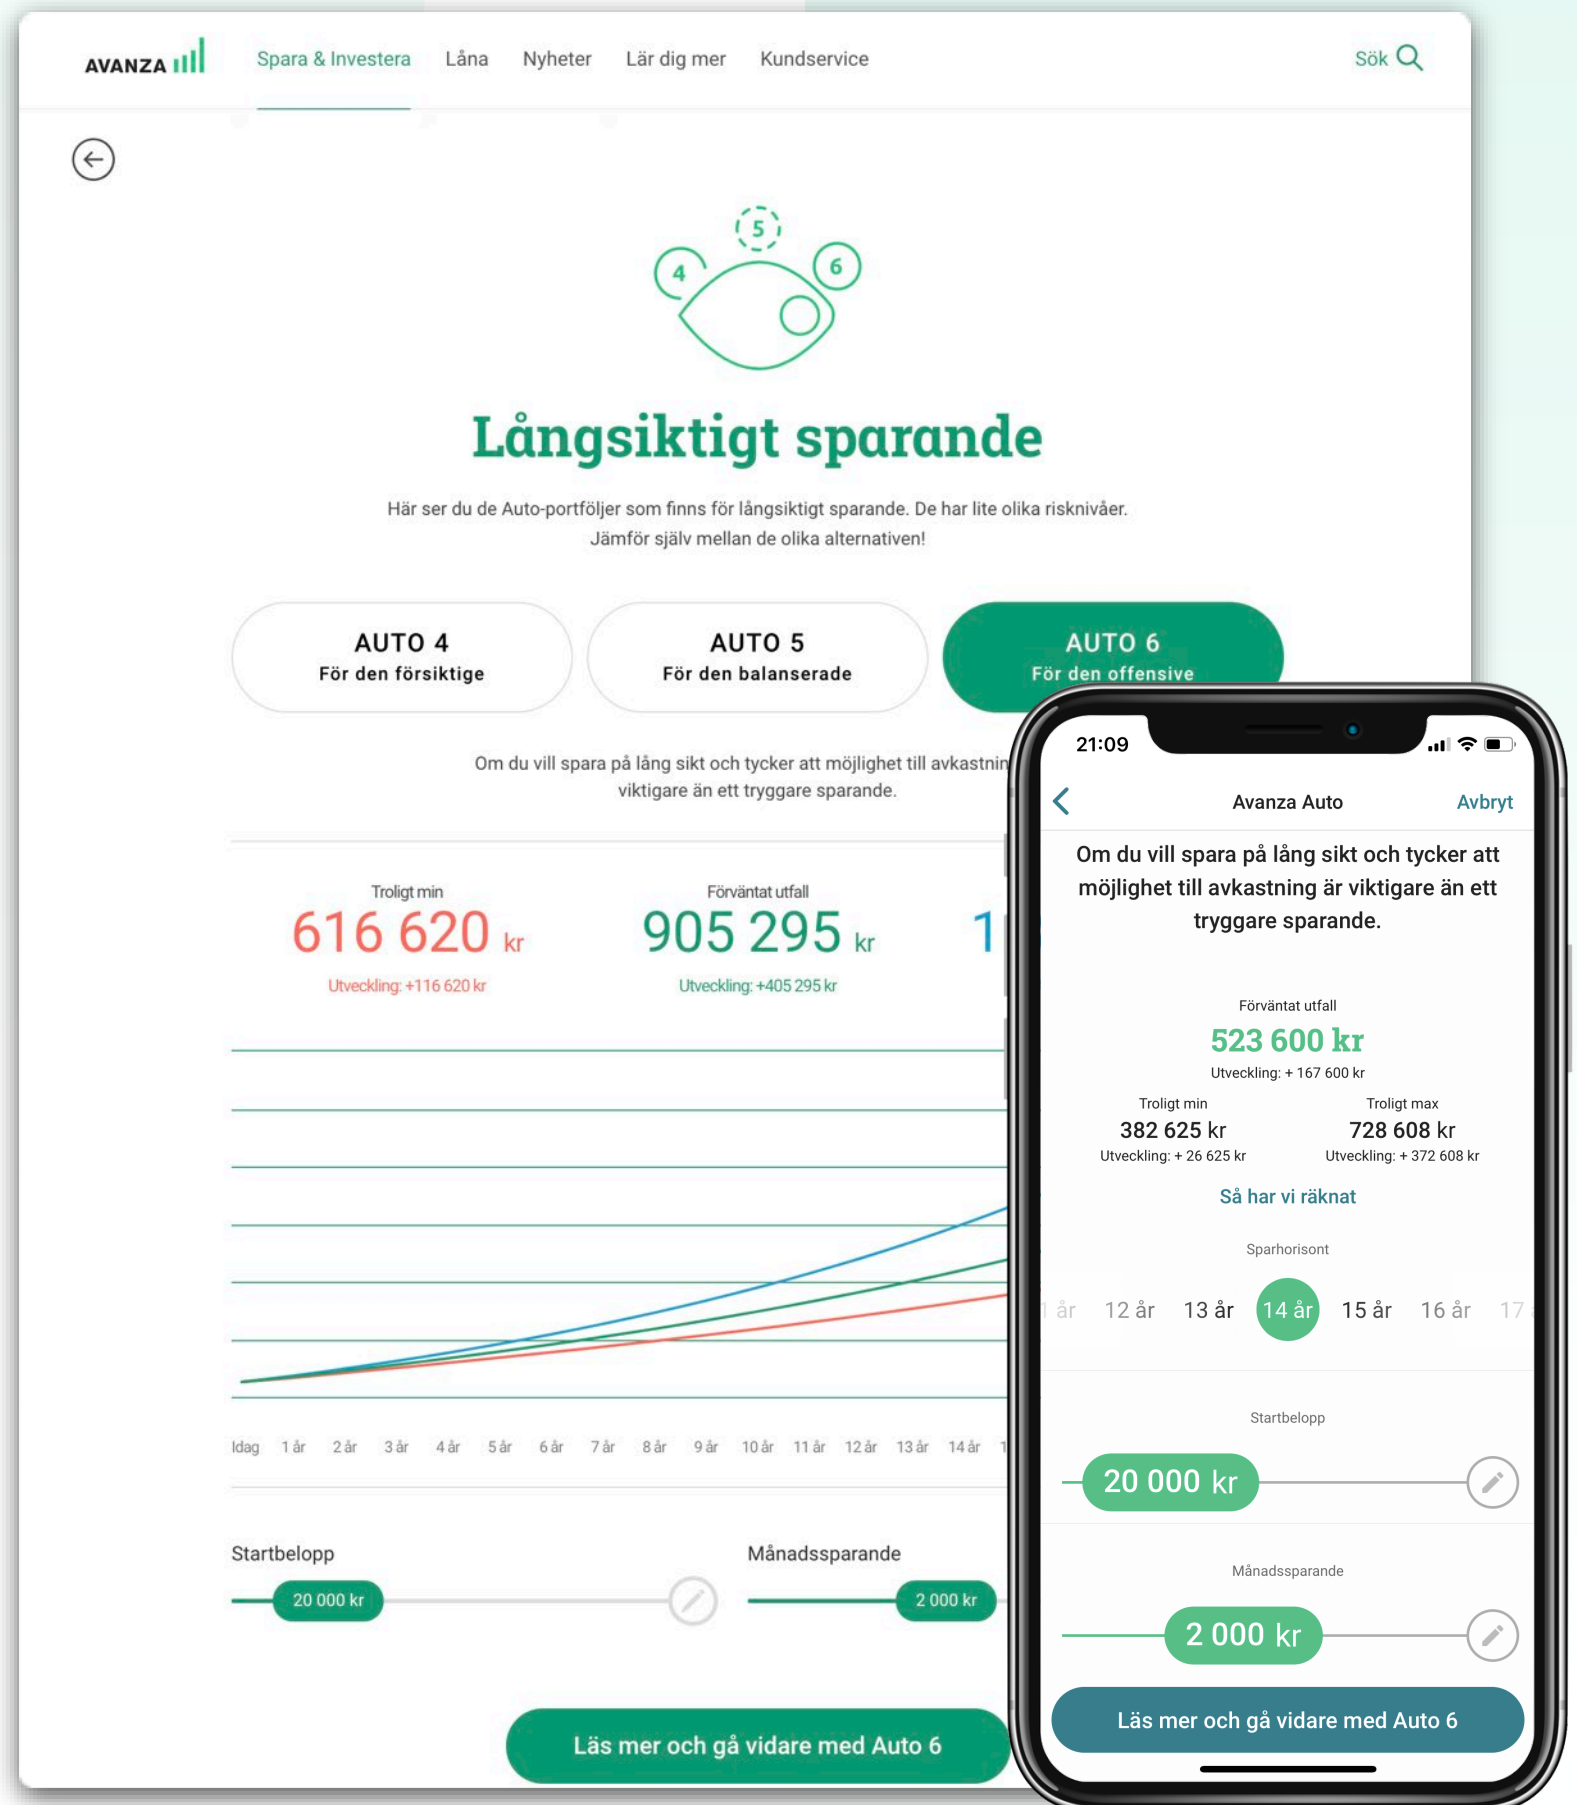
AVANZA

Spara & Investera Låna Nyheter Lär dig mer Kundservice Sök

5 4 6

Långsiktigt sparande

Här ser du de Auto-portföljer som finns för långsiktigt sparande. De har lite olika risknivåer. Jämför själv mellan de olika alternativen!

AUTO 4
För den försiktige

AUTO 5
För den balanserade

AUTO 6
För den offensive

Om du vill spara på lång sikt och tycker att möjlighet till avkastnin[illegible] viktigare än ett tryggare sparande.

Troligt min
616 620 kr
Utveckling: +116 620 kr

Förväntat utfall
905 295 kr
Utveckling: +405 295 kr

1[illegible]

Idag 1 år 2 år 3 år 4 år 5 år 6 år 7 år 8 år 9 år 10 år 11 år 12 år 13 år 14 år 1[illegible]

Startbelopp
20 000 kr

Månadssparande
2 000 kr

Läs mer och gå vidare med Auto 6

21:09

Avanza Auto Avbryt

Om du vill spara på lång sikt och tycker att möjlighet till avkastning är viktigare än ett tryggare sparande.

Förväntat utfall
523 600 kr
Utveckling: + 167 600 kr

Troligt min
382 625 kr
Utveckling: + 26 625 kr

Troligt max
728 608 kr
Utveckling: + 372 608 kr

Så har vi räknat

Sparhorisont
1 år 12 år 13 år 14 år 15 år 16 år 17

Startbelopp
20 000 kr

Månadssparande
2 000 kr

Läs mer och gå vidare med Auto 6